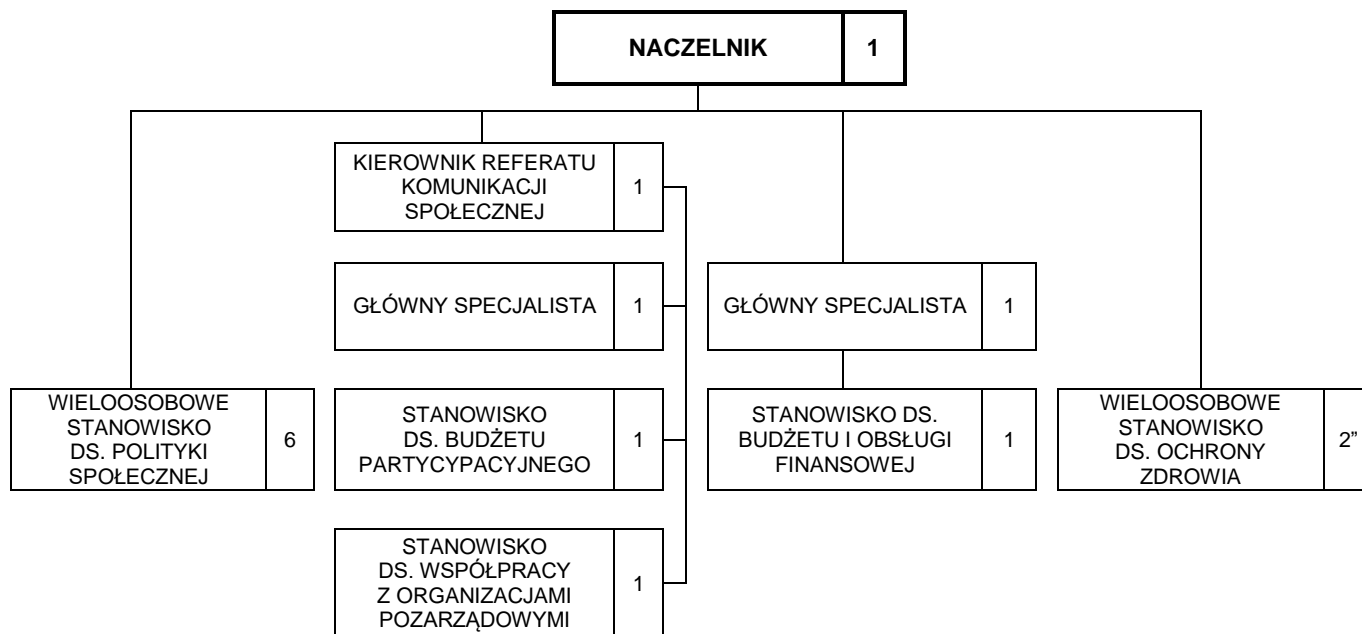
NACZELNIK 1

WIELOOSOBOWE STANOWISKO DS. POLITYKI SPOŁECZNEJ 6

KIEROWNIK REFERATU KOMUNIKACJI SPOŁECZNEJ 1

GŁÓWNY SPECJALISTA 1

STANOWISKO DS. BUDŻETU PARTYCYPACYJNEGO 1

STANOWISKO DS. WSPÓŁPRACY Z ORGANIZACJAMI POZARZĄDOWYMI 1

GŁÓWNY SPECJALISTA 1

STANOWISKO DS. BUDŻETU I OBSŁUGI FINANSOWEJ 1

WIELOOSOBOWE STANOWISKO DS. OCHRONY ZDROWIA 2”